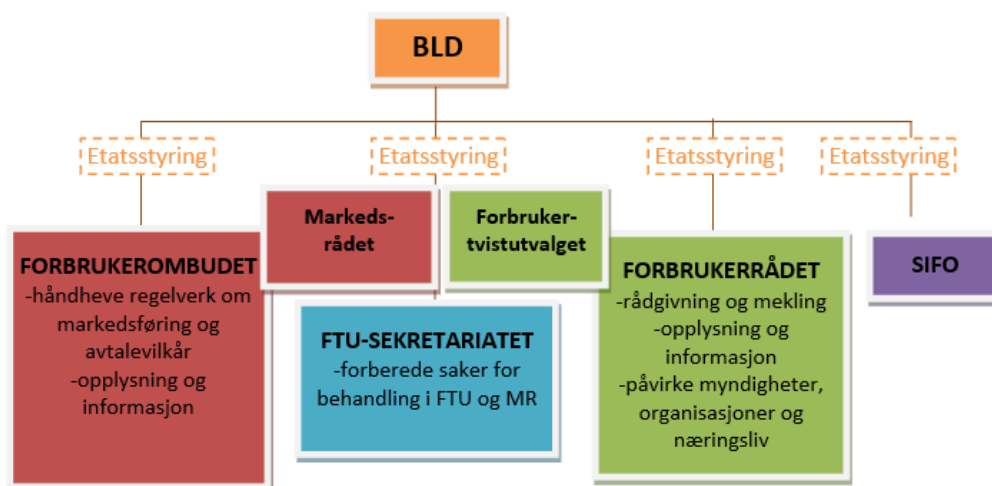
BLD

Etatsstyring

Etatsstyring

Etatsstyring

Etatsstyring

FORBRUKEROMBUDET
-håndheve regelverk om markedsføring og avtalevilkår
-opplysning og informasjon

Markeds-rådet

Forbruker-tvistutvalget

FTU-SEKRETARIATET
-forberede saker for behandling i FTU og MR

FORBRUKERRÅDET
-rådgivning og mekling
-opplysning og informasjon
-påvirke myndigheter, organisasjoner og næringsliv

SIFO